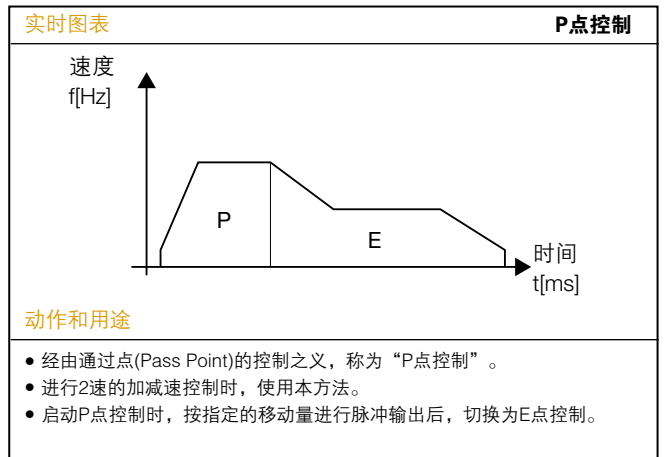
实时图表

P点控制

速度
f[Hz]

P

E

时间
t[ms]

动作和用途

• 经由通过点(Pass Point)的控制之义，称为“P点控制”。
• 进行2速的加减速控制时，使用本方法。
• 启动P点控制时，按指定的移动量进行脉冲输出后，切换为E点控制。